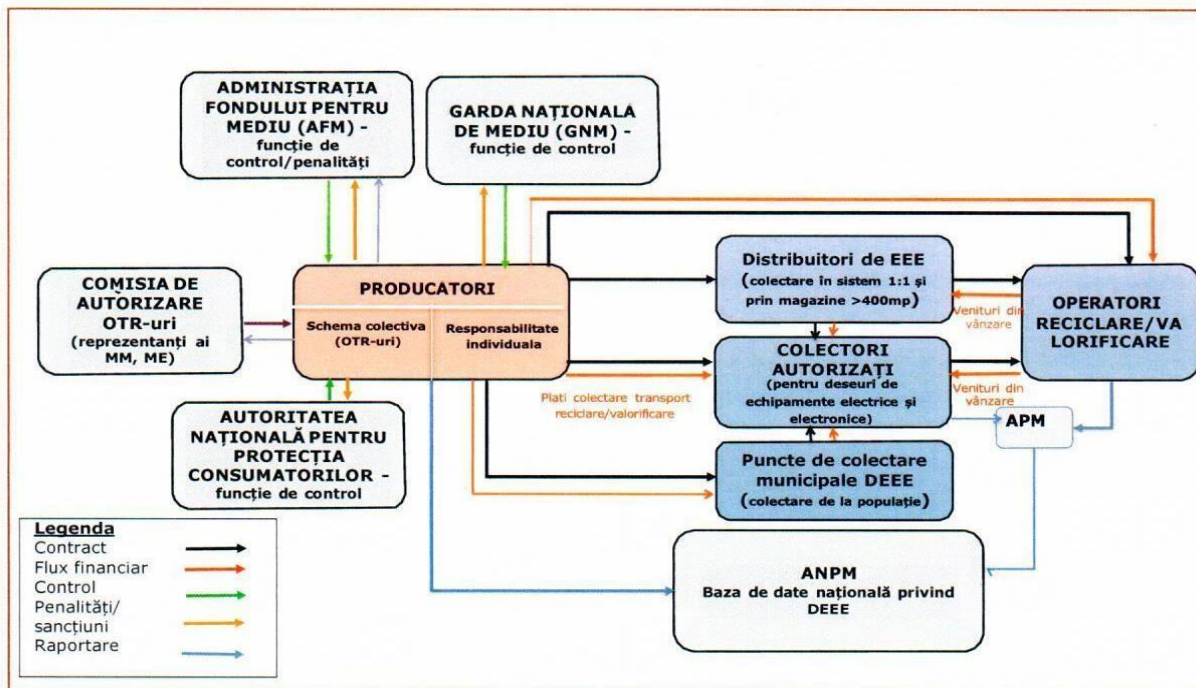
ADMINISTRAȚIA FONDULUI PENTRU MEDIU (AFM) - funcție de control/penalități

GARDA NAȚIONALA DE MEDIU (GNM) - funcție de control

COMISIA DE AUTORIZARE OTR-uri (reprezentanți ai MM, ME)

PRODUCATORI

Schema colectiva (OTR-uri)

Responsabilitate individuala

Distribuitori de EEE (colectare în sistem 1:1 și prin magazine >400mp)

OPERATORI RECICLARE/VALORIFICARE

Venituri din vânzare

COLECTORI AUTORIZAȚI (pentru deseuri de echipamente electrice și electronice)

Venituri din vânzare

Plati colectare transport reciclare/valorificare

APM

AUTORITATEA NAȚIONALĂ PENTRU PROTECȚIA CONSUMATORILOR - funcție de control

Puncte de colectare municipale DEEE (colectare de la populație)

Legenda
Contract
Flux financiar
Control
Penalități/ sancțiuni
Raportare

ANPM
Baza de date națională privind DEEE